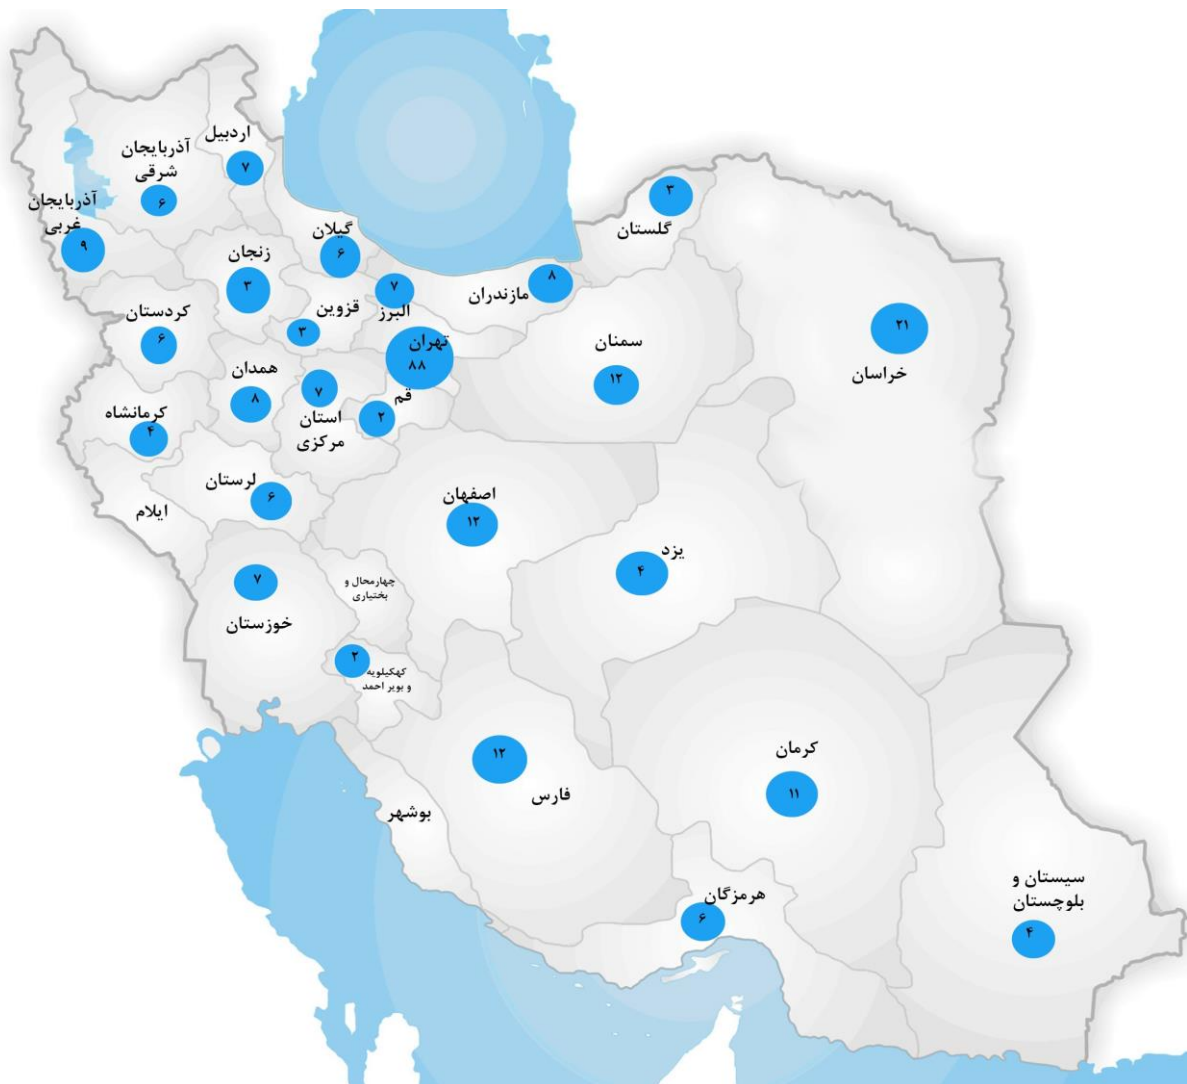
اردبیل
۷
آذربایجان شرقی
۶
آذربایجان غربی
۹
گیلان
۶
زنجان
۳
۳
گلستان
۷
البرز
قزوین
۳
مازندران
۸
کردستان
۶
تهران
۸۸
سمنان
۱۲
۲۱
خراسان
همدان
۸
۷
قم
۲
استان مرکزی
کرمانشاه
۴
لرستان
۶
ایلام
اصفهان
۱۲
یزد
۴
۷
چهارمحال و بختیاری
خوزستان
۲
کهکیلویه و بویر احمد
۱۲
فارس
کرمان
۱۱
بوشهر
هرمزگان
۶
سیستان و بلوچستان
۴